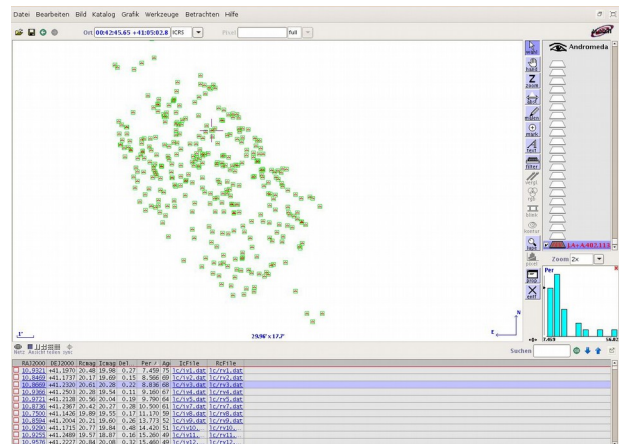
Datei Bearbeiten Bild Katalog Grafik Werkzeuge Betrachten Hilfe

Ort 00:42:45.65 +41:05:02.8 ICRS

Pixel full

Andromeda

select
hand
Z zoom
dist
phot
mark
text
filter
rgb
blink
contour
look
pixel
prop
xmatch
del

1-A+A402.113

Zoom 2x

Per

1'

29.98' x 17.2'

E
N

Netz Ansicht teilen sync

Suchen

| RAJ2000 | DEJ2000 | Rcmag | Icmag | Del | Per | Age | lcFile | RcFile |
|---|---|---|---|---|---|---|---|---|
| 10.9321 | +41.1970 | 20.48 | 19.98 | 0.27 | 7.459 | 75 | lc/iv1.dat | lc/rv1.dat |
| 10.8489 | +41.1737 | 20.17 | 19.69 | 0.15 | 8.566 | 69 | lc/iv2.dat | lc/rv2.dat |
| 10.8669 | +41.2320 | 20.61 | 20.28 | 0.22 | 8.836 | 68 | lc/iv3.dat | lc/rv3.dat |
| 10.9300 | +41.2503 | 20.28 | 19.54 | 0.11 | 9.160 | 67 | lc/iv4.dat | lc/rv4.dat |
| 10.8721 | +41.2128 | 20.56 | 20.04 | 0.19 | 9.790 | 64 | lc/iv5.dat | lc/rv5.dat |
| 10.8736 | +41.2367 | 20.42 | 20.27 | 0.28 | 10.500 | 61 | lc/iv7.dat | lc/rv7.dat |
| 10.7500 | +41.1426 | 19.89 | 19.55 | 0.17 | 11.170 | 59 | lc/iv8.dat | lc/rv8.dat |
| 10.8504 | +41.2004 | 20.21 | 19.60 | 0.26 | 13.773 | 52 | lc/iv9.dat | lc/rv9.dat |
| 10.9200 | +41.1715 | 20.77 | 19.84 | 0.48 | 14.420 | 51 | lc/iv10. | lc/rv10. |
| 10.9253 | +41.2469 | 19.57 | 18.07 | 0.16 | 15.260 | 49 | lc/iv11. | lc/rv11. |
| 10.9578 | +41.2227 | 20.84 | 20.08 | 0.32 | 15.460 | 49 | lc/iv12. | lc/rv12. |